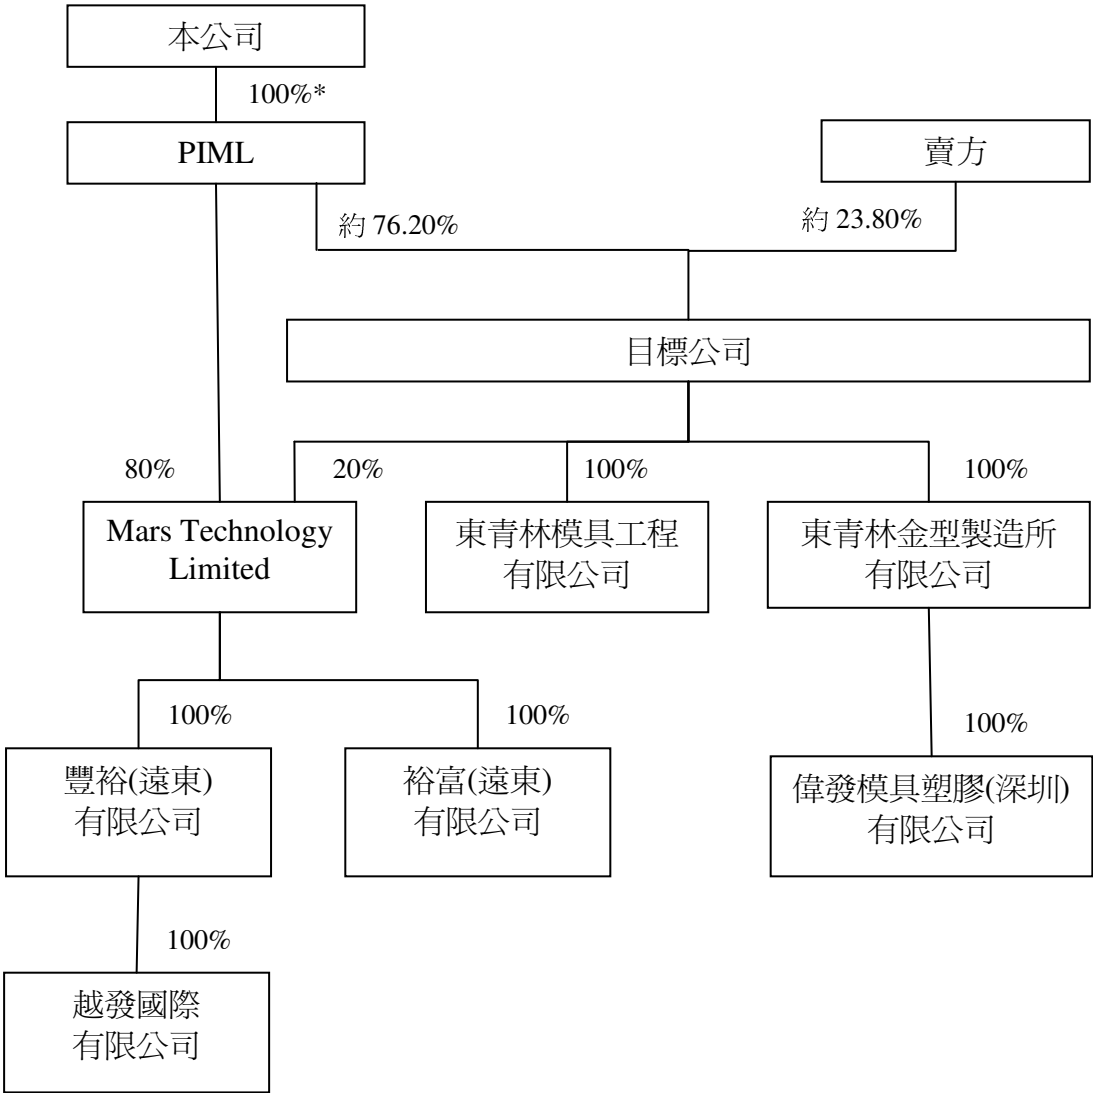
本公司

100%*

PIML

賣方

約 76.20%

約 23.80%

目標公司

80%

20%

100%

100%

Mars Technology Limited

東青林模具工程有限公司

東青林金型製造所有限公司

100%

100%

100%

豐裕(遠東)有限公司

裕富(遠東)有限公司

偉發模具塑膠(深圳)有限公司

100%

越發國際有限公司